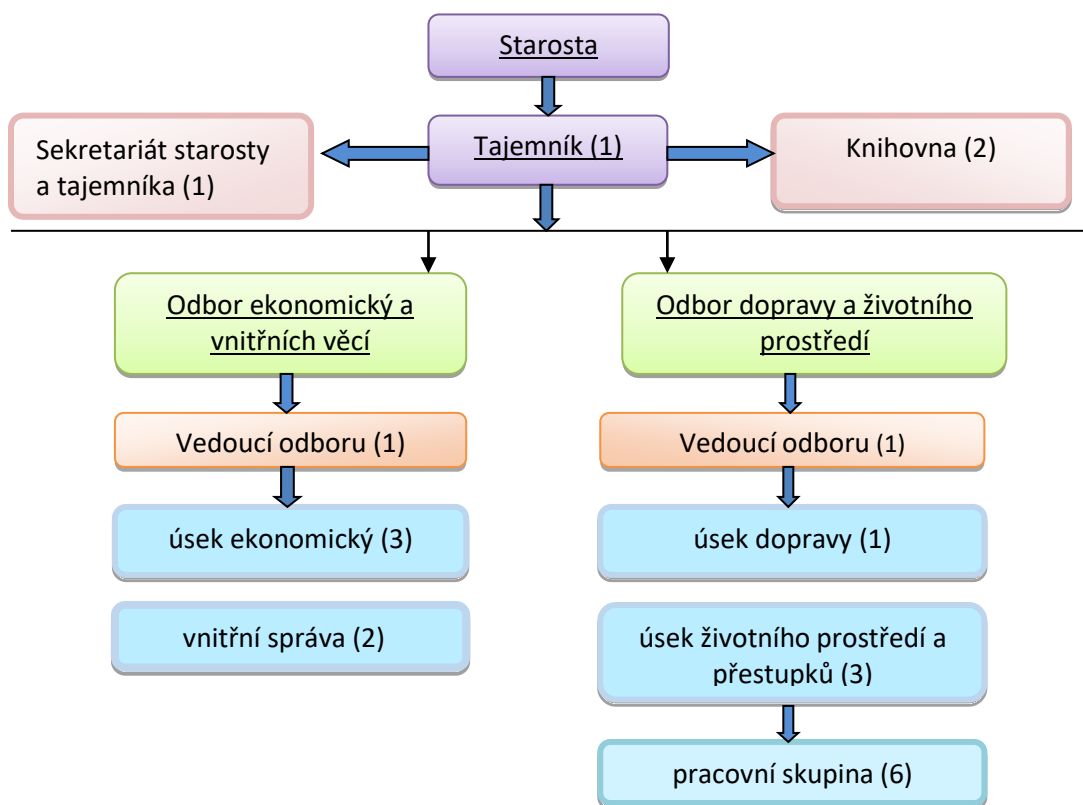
Starosta

Sekretariát starosty a tajemníka (1)

Tajemník (1)

Knihovna (2)

Odbor ekonomický a vnitřních věcí

Vedoucí odboru (1)

úsek ekonomický (3)

vnitřní správa (2)

Odbor dopravy a životního prostředí

Vedoucí odboru (1)

úsek dopravy (1)

úsek životního prostředí a přestupků (3)

pracovní skupina (6)